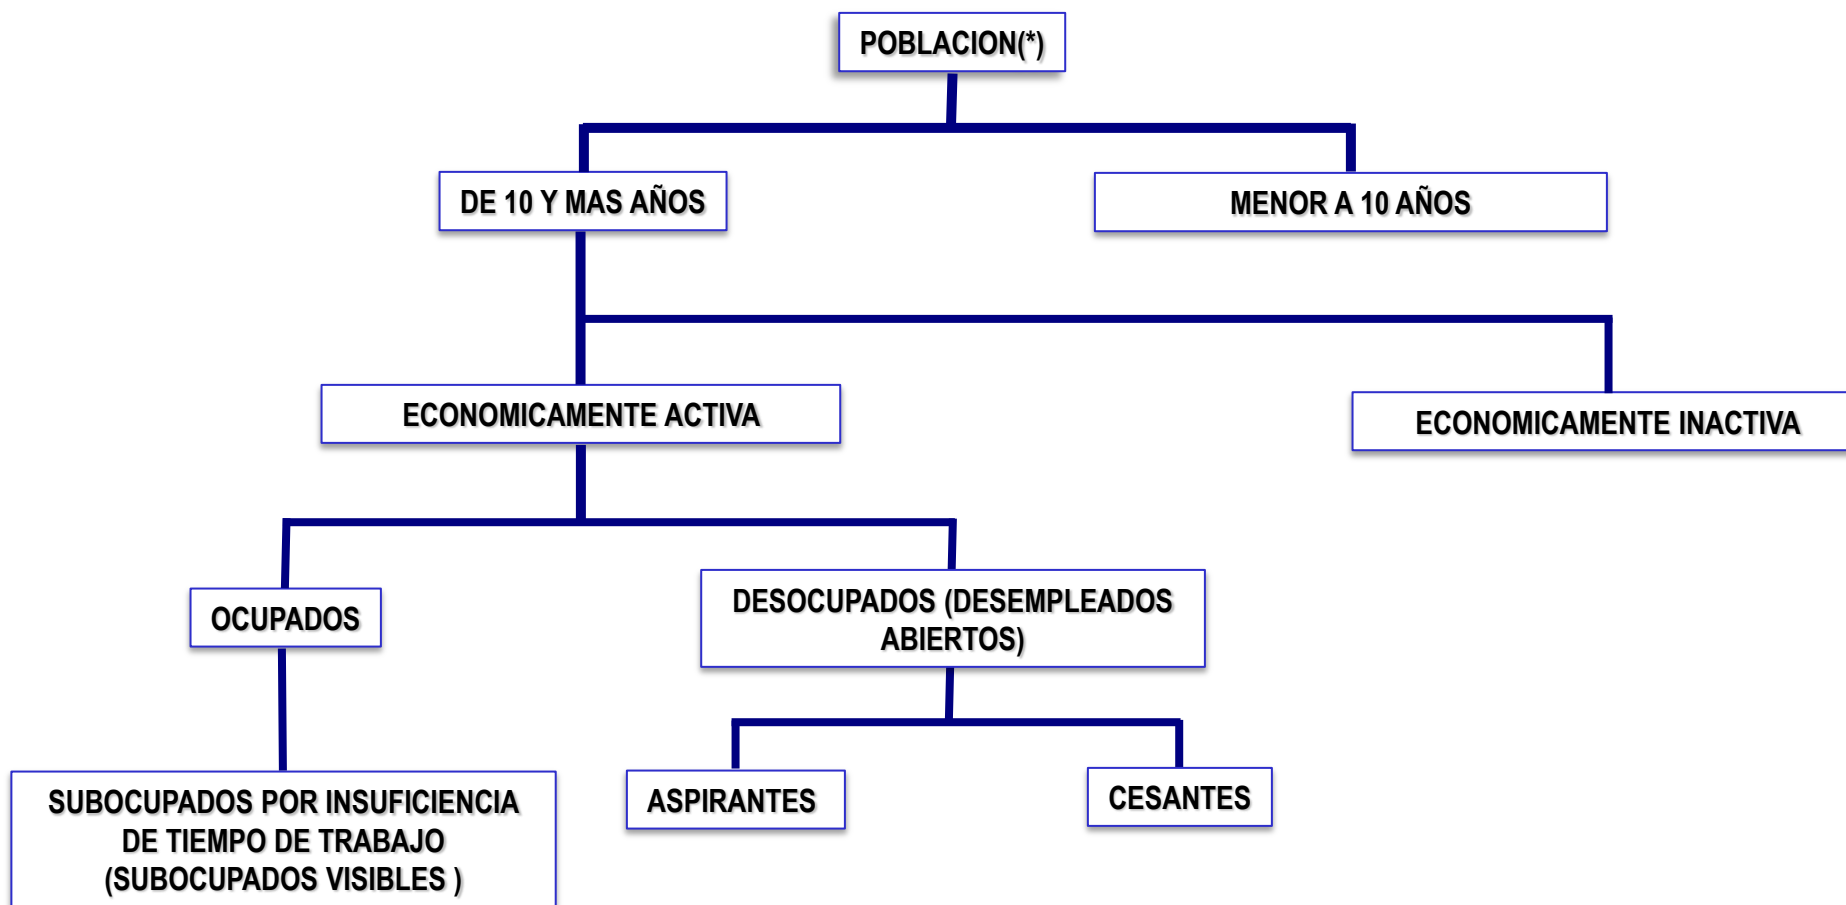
POBLACION(*)

DE 10 Y MAS AÑOS

MENOR A 10 AÑOS

ECONOMICAMENTE ACTIVA

ECONOMICAMENTE INACTIVA

OCUPADOS

DESOCUPADOS (DESEMPLEADOS ABIERTOS)

SUBOCUPADOS POR INSUFICIENCIA DE TIEMPO DE TRABAJO (SUBOCUPADOS VISIBLES )

ASPIRANTES

CESANTES